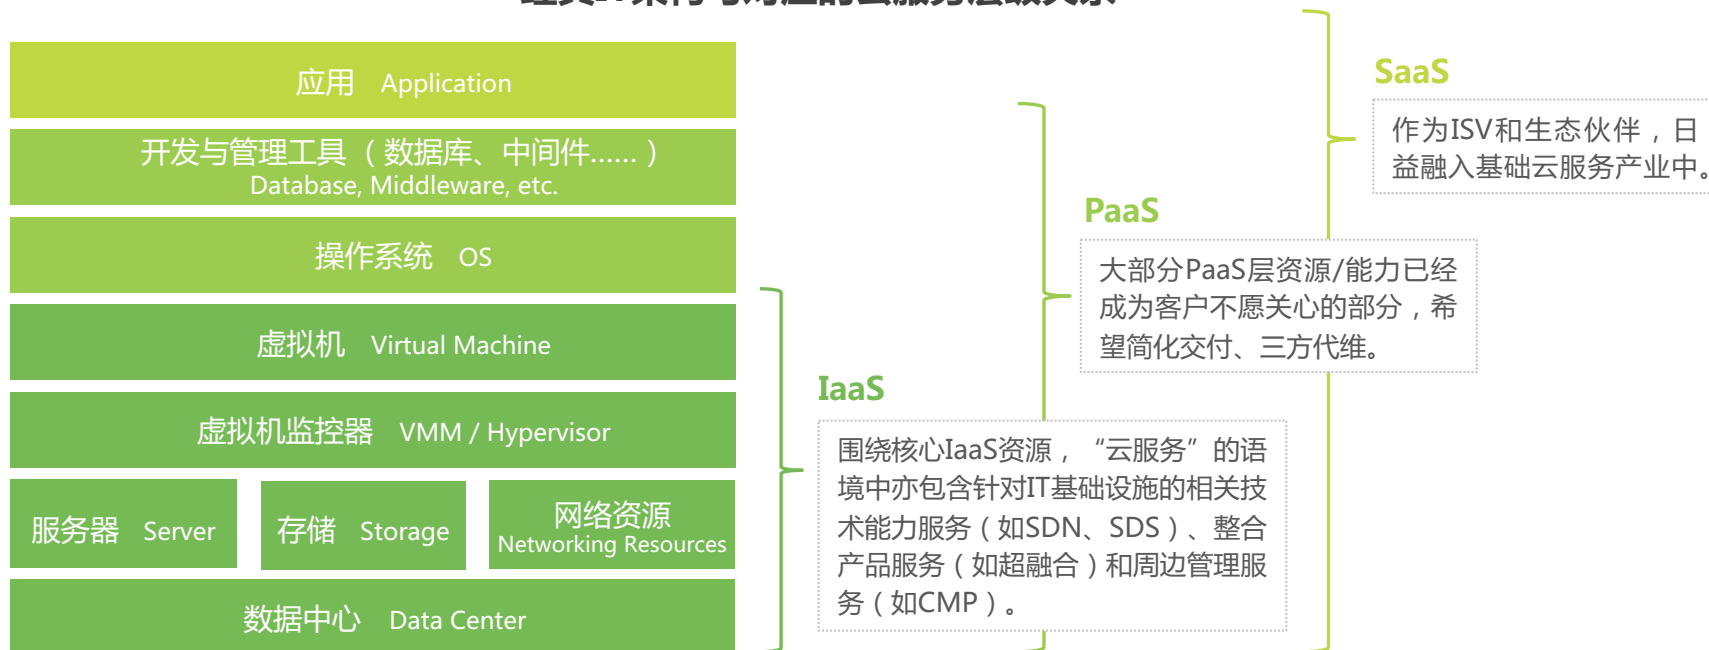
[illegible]

应用 Application

开发与管理工具（数据库、中间件……）
Database, Middleware, etc.

操作系统 OS

虚拟机 Virtual Machine

虚拟机监控器 VMM / Hypervisor

服务器 Server

存储 Storage

网络资源
Networking Resources

数据中心 Data Center

SaaS

作为ISV和生态伙伴，日益融入基础云服务产业中。

PaaS

大部分PaaS层资源/能力已经成为客户不愿关心的部分，希望简化交付、三方代维。

IaaS

围绕核心IaaS资源，“云服务”的语境中亦包含针对IT基础设施的相关技术能力服务（如SDN、SDS）、整合产品服务（如超融合）和周边管理服务（如CMP）。